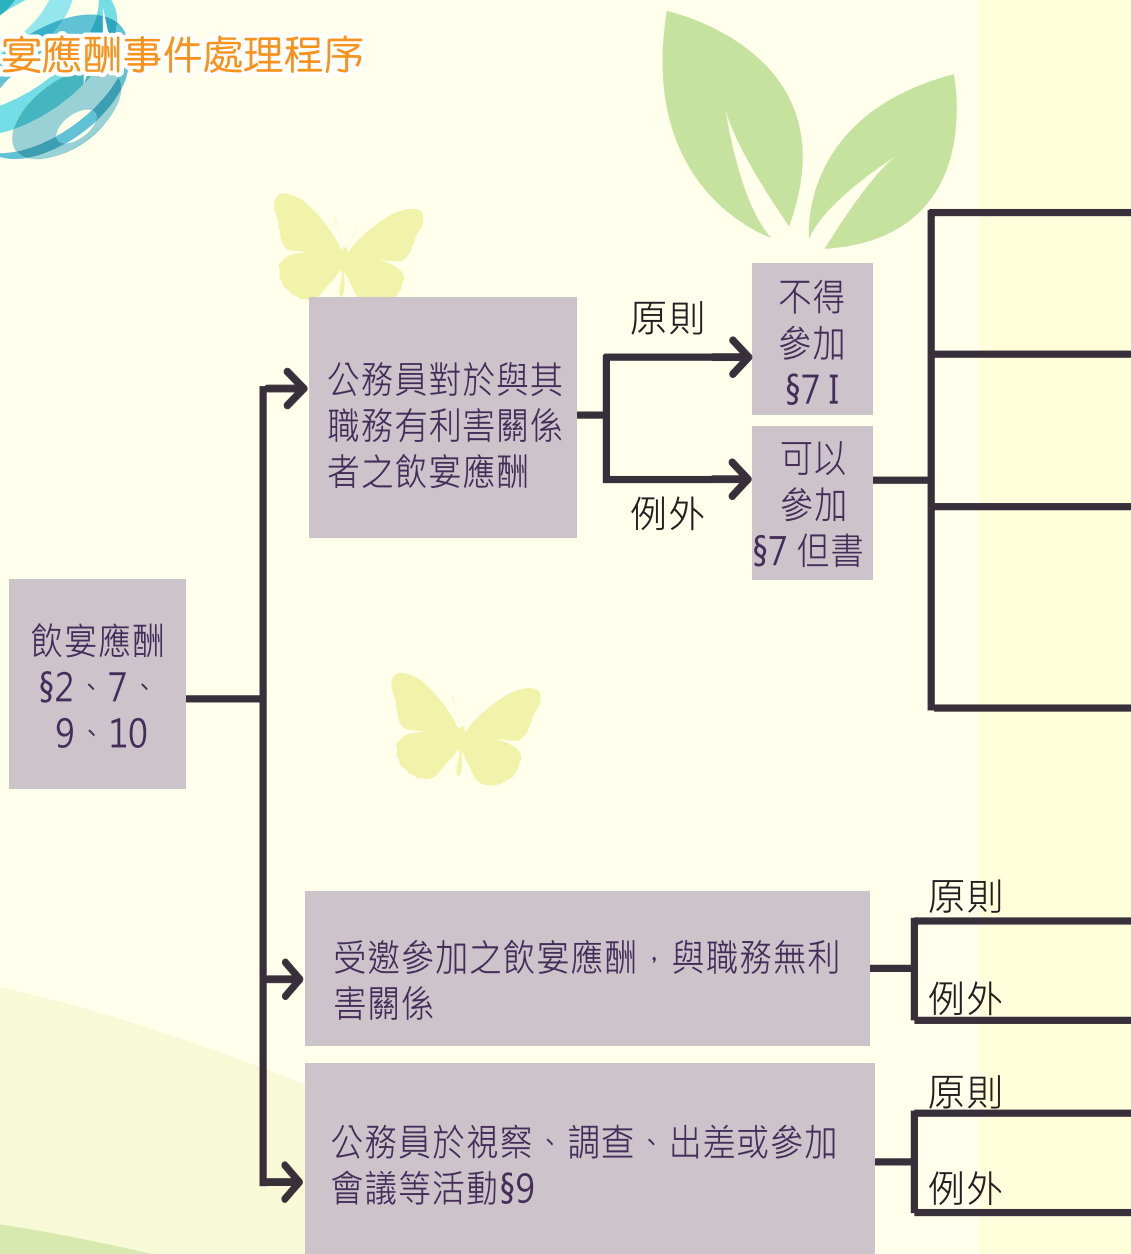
宴應酬事件處理程序

飲宴應酬 §2、7、9、10

公務員對於與其職務有利害關係者之飲宴應酬

原則

不得參加 §7 I

例外

可以參加 §7 但書

受邀參加之飲宴應酬，與職務無利害關係

原則

例外

公務員於視察、調查、出差或參加會議等活動§9

原則

例外